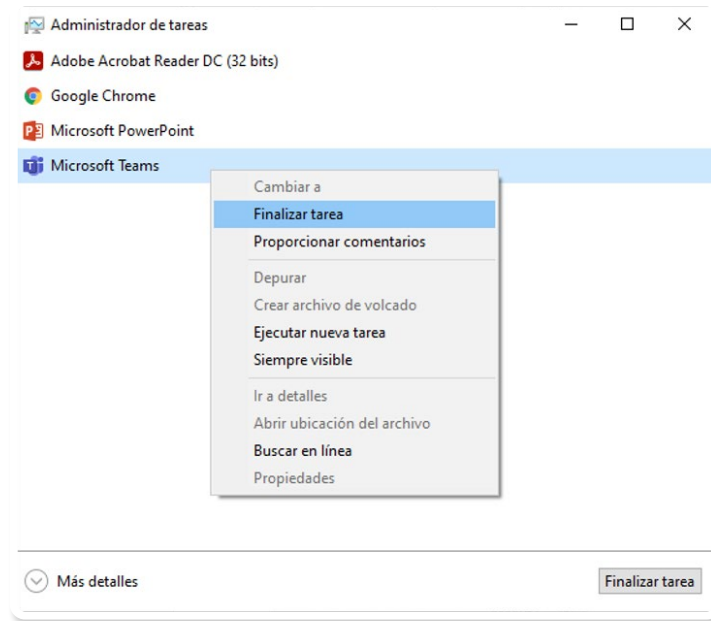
Administrador de tareas

Adobe Acrobat Reader DC (32 bits)
Google Chrome
Microsoft PowerPoint
Microsoft Teams

Cambiar a
Finalizar tarea
Proporcionar comentarios
Depurar
Crear archivo de volcado
Ejecutar nueva tarea
Siempre visible
Ir a detalles
Abrir ubicación del archivo
Buscar en línea
Propiedades

Más detalles
Finalizar tarea